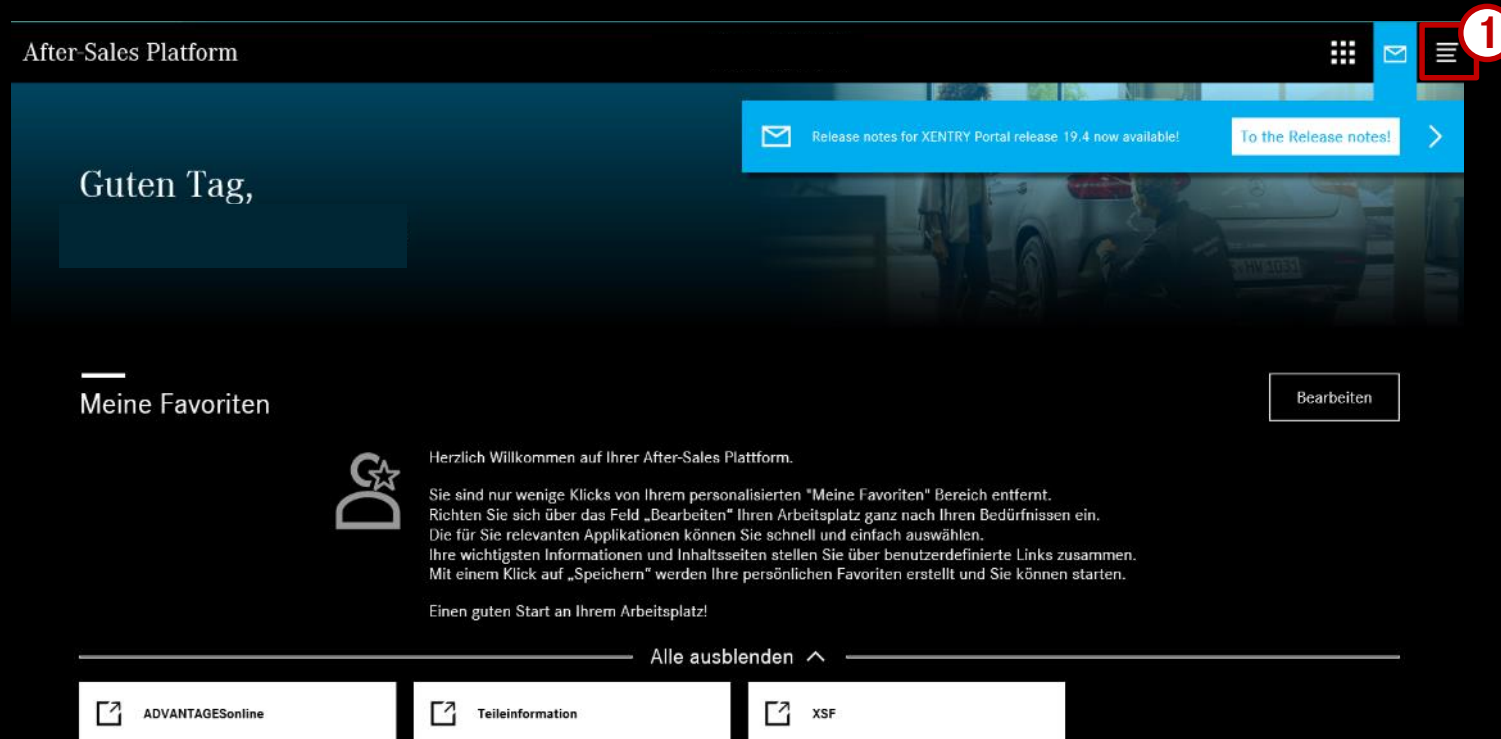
After-Sales Platform

1

Release notes for XENTRY Portal release 19.4 now available!

To the Release notes!

Guten Tag,

Meine Favoriten

Bearbeiten

Herzlich Willkommen auf Ihrer After-Sales Plattform.

Sie sind nur wenige Klicks von Ihrem personalisierten "Meine Favoriten" Bereich entfernt.
Richten Sie sich über das Feld „Bearbeiten" Ihren Arbeitsplatz ganz nach Ihren Bedürfnissen ein.
Die für Sie relevanten Applikationen können Sie schnell und einfach auswählen.
Ihre wichtigsten Informationen und Inhaltsseiten stellen Sie über benutzerdefinierte Links zusammen.
Mit einem Klick auf „Speichern" werden Ihre persönlichen Favoriten erstellt und Sie können starten.

Einen guten Start an Ihrem Arbeitsplatz!

Alle ausblenden

ADVANTAGESonline

Teileinformation

XSF